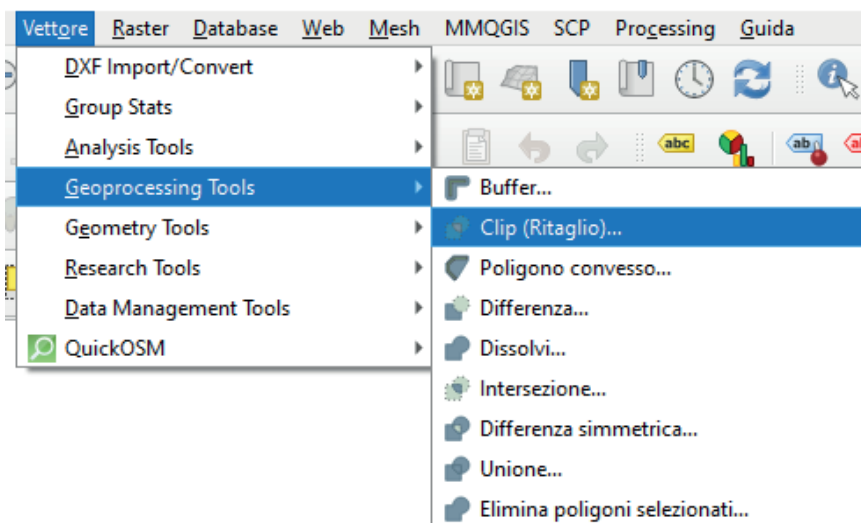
Vettore Raster Database Web Mesh MMQGIS SCP Processing Guida

DXF Import/Convert
Group Stats
Analysis Tools
Geoprocessing Tools
Geometry Tools
Research Tools
Data Management Tools
QuickOSM

abc
ab

Buffer...
Clip (Ritaglio)...
Poligono convesso...
Differenza...
Dissolvi...
Intersezione...
Differenza simmetrica...
Unione...
Elimina poligoni selezionati...